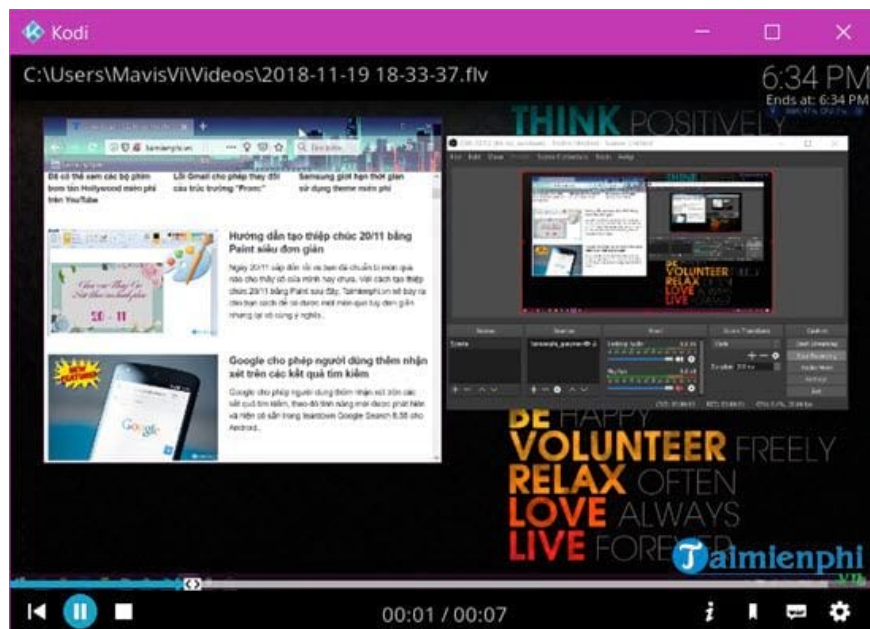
Kodi

C:\Users\MavisVi\Videos\2018-11-19 18-33-37.flv

6:34 PM
Ends at: 6:34 PM

THINK POSITIVELY

Đã có thể xem các bộ phim bom tấn Hollywood miễn phí trên YouTube

Lỗi Gmail cho phép thay đổi cấu trúc trường "From:"

Samsung gột hạn thời gian sử dụng theme miễn phí

Hướng dẫn tạo thiệp chúc 20/11 bằng Paint siêu đơn giản

Ngày 20/11 sắp đến rồi và bạn đã chuẩn bị món quà nào cho thầy cô của mình hay chưa. Việc cách tạo thiệp chúc 20/11 bằng Paint sau đây, Taimienphi.vn sẽ bày ra cho bạn cách để có được một món quà tuy đơn giản nhưng lại vô cùng ý nghĩa.

20 - 11

Google cho phép người dùng thêm nhận xét trên các kết quả tìm kiếm

Google cho phép người dùng thêm nhận xét trên các kết quả tìm kiếm, theo đó tính năng mới được phát hiện và hiện có sẵn trong bản Google Search 8.56 cho Android.

Google

BE HAPPY
VOLUNTEER FREELY
RELAX OFTEN
LOVE ALWAYS
LIVE FOREVER

Taimienphi
.vn

00:01 / 00:07